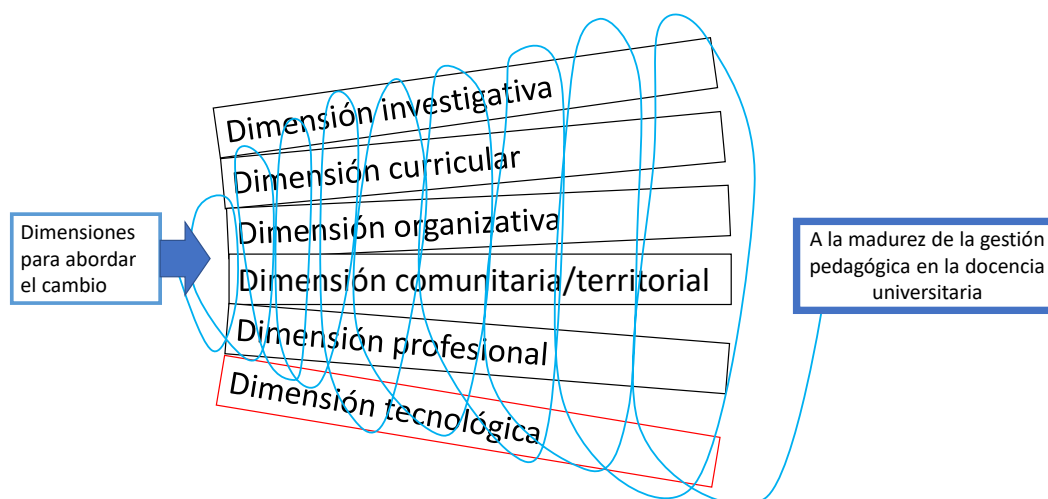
Dimensiones para abordar el cambio

Dimensión investigativa

Dimensión curricular

Dimensión organizativa

Dimensión comunitaria/territorial

Dimensión profesional

Dimensión tecnológica

A la madurez de la gestión pedagógica en la docencia universitaria